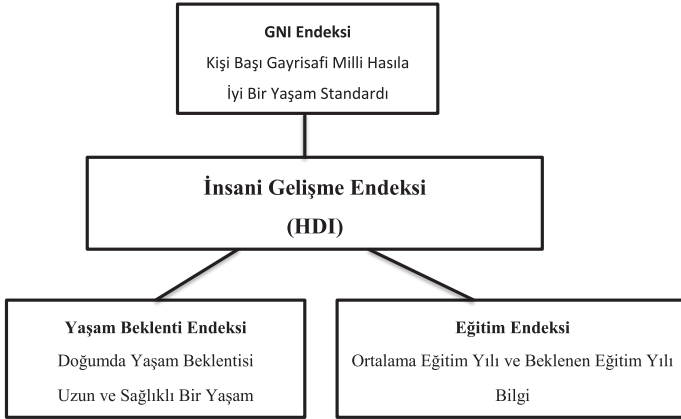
GNI Endeksi
Kişi Başı Gayrisafi Milli Hasıla
İyi Bir Yaşam Standardı

İnsani Gelişme Endeksi
(HDI)

Yaşam Beklenti Endeksi
Doğumda Yaşam Beklentisi
Uzun ve Sağlıklı Bir Yaşam

Eğitim Endeksi
Ortalama Eğitim Yılı ve Beklenen Eğitim Yılı
Bilgi